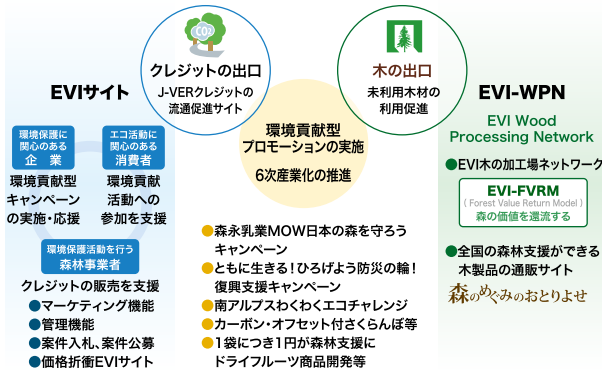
$CO_2$

クレジットの出口
J-VERクレジットの流通促進サイト

木の出口
未利用木材の利用促進

EVIサイト

環境保護に関心のある
企業
環境貢献型キャンペーンの実施・応援

エコ活動に関心のある
消費者
環境貢献活動への参加を支援

環境保護活動を行う
森林事業者
クレジットの販売を支援
●マーケティング機能
●管理機能
●案件入札、案件公募
●価格折衝EVIサイト

環境貢献型プロモーションの実施

6次産業化の推進

●森永乳業MOW日本の森を守ろうキャンペーン
●ともに生きる！ひろげよう防災の輪！復興支援キャンペーン
●南アルプスわくわくエコチャレンジ
●カーボン・オフセット付さくらんぼ等
●1袋につき1円が森林支援にドライフルーツ商品開発等

EVI-WPN
EVI Wood Processing Network
●EVI木の加工場ネットワーク
EVI-FVRM
( Forest Value Return Model )
森の価値を還流する
●全国の森林支援ができる木製品の通販サイト
森のめぐみのおとりよせ